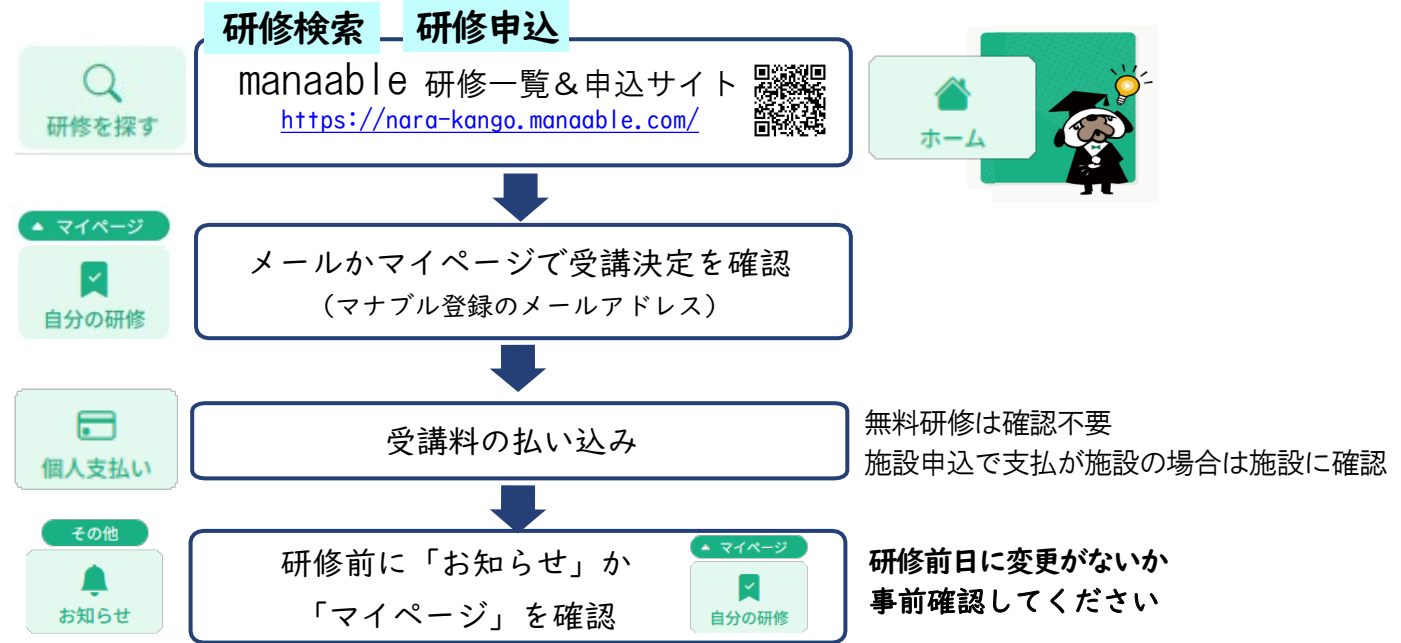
研修を探す

研修検索　研修申込

manaable 研修一覧＆申込サイト
https://nara-kango.manaable.com/

ホーム

マイページ
自分の研修

メールかマイページで受講決定を確認
（マナブル登録のメールアドレス）

個人支払い

受講料の払い込み

無料研修は確認不要
施設申込で支払が施設の場合は施設に確認

その他
お知らせ

研修前に「お知らせ」か
「マイページ」を確認

マイページ
自分の研修

研修前日に変更がないか
事前確認してください